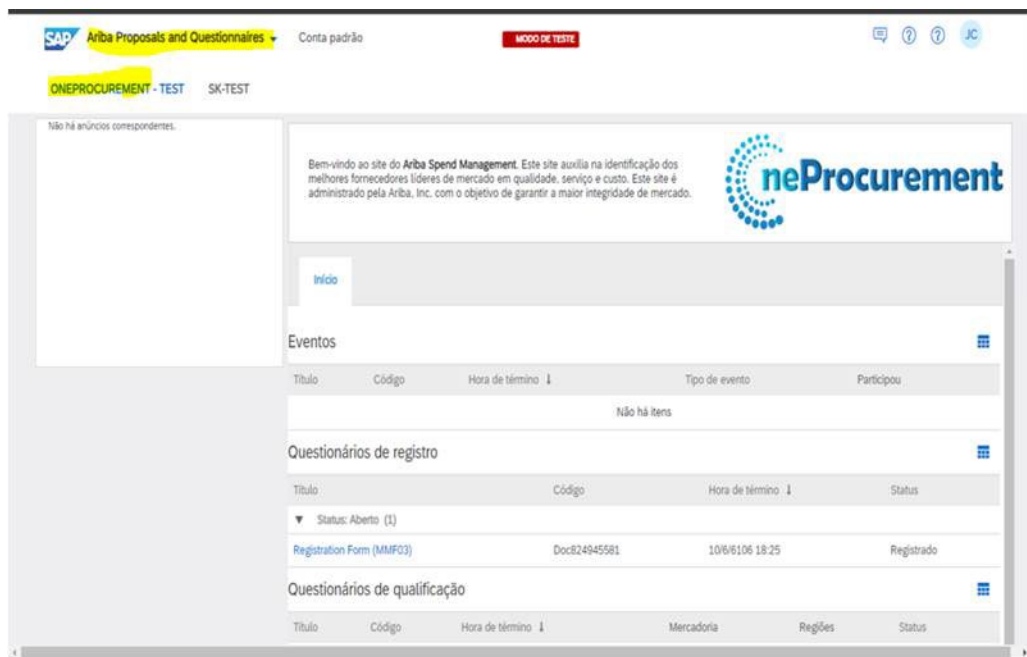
SAP Ariba Proposals and Questionnaires Conta padrão MODO DE TESTE JC

ONEPROCUREMENT - TEST SK-TEST

Não há anúncios correspondentes.

Bem-vindo ao site do Ariba Spend Management. Este site auxilia na identificação dos melhores fornecedores líderes de mercado em qualidade, serviço e custo. Este site é administrado pela Ariba, Inc. com o objetivo de garantir a maior integridade de mercado.

neProcurement

Início

Eventos

| Título | Código | Hora de término ↓ | Tipo de evento | Participou |
|---|---|---|---|---|
| Não há itens | | | | |

Questionários de registro

| Título | Código | Hora de término ↓ | Status |
|---|---|---|---|
| ▼ Status: Aberto (1) | | | |
| Registration Form (MMF03) | Doc824945581 | 10/6/6106 18:25 | Registrado |

Questionários de qualificação

| Título | Código | Hora de término ↓ | Mercadoria | Regiões | Status |
|---|---|---|---|---|---|